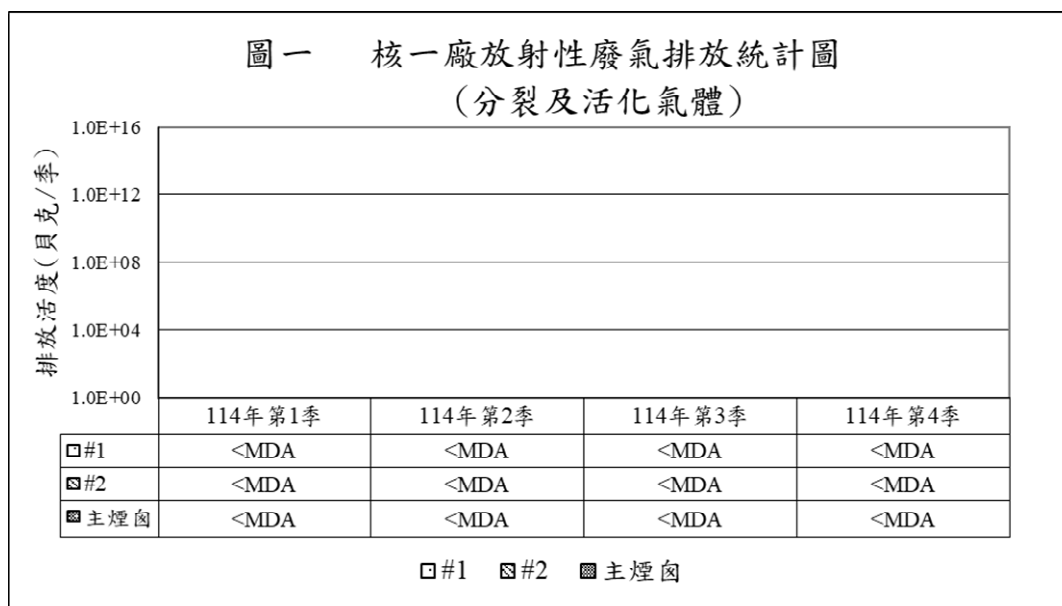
圖一　核一廠放射性廢氣排放統計圖
（分裂及活化氣體）

排放活度(貝克/季)

1.0E+16
1.0E+12
1.0E+08
1.0E+04
1.0E+00

| | 114年第1季 | 114年第2季 | 114年第3季 | 114年第4季 |
|---|---|---|---|---|
| #1 | <MDA | <MDA | <MDA | <MDA |
| #2 | <MDA | <MDA | <MDA | <MDA |
| 主煙囪 | <MDA | <MDA | <MDA | <MDA |

#1　#2　主煙囪